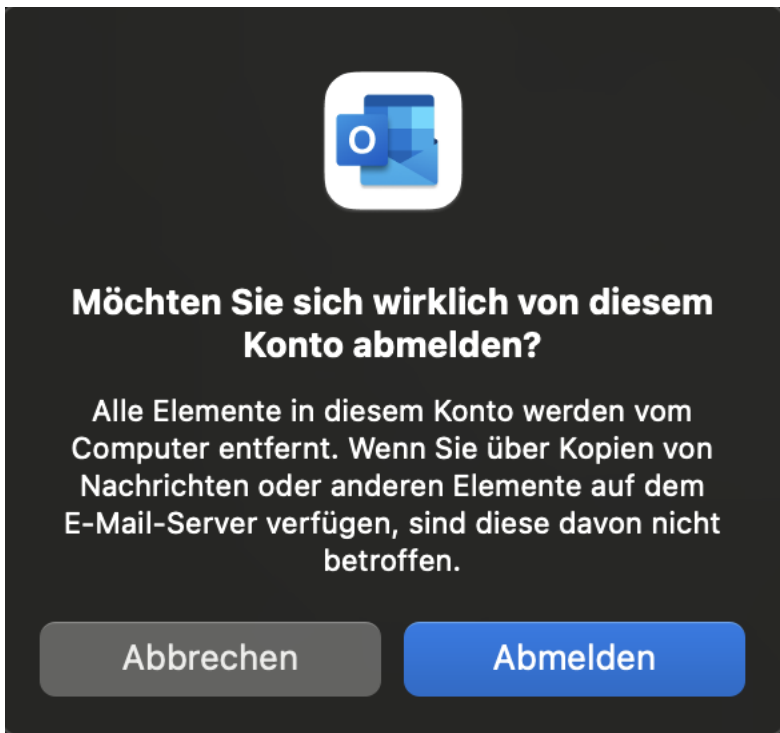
O

Möchten Sie sich wirklich von diesem Konto abmelden?

Alle Elemente in diesem Konto werden vom Computer entfernt. Wenn Sie über Kopien von Nachrichten oder anderen Elemente auf dem E-Mail-Server verfügen, sind diese davon nicht betroffen.

Abbrechen

Abmelden